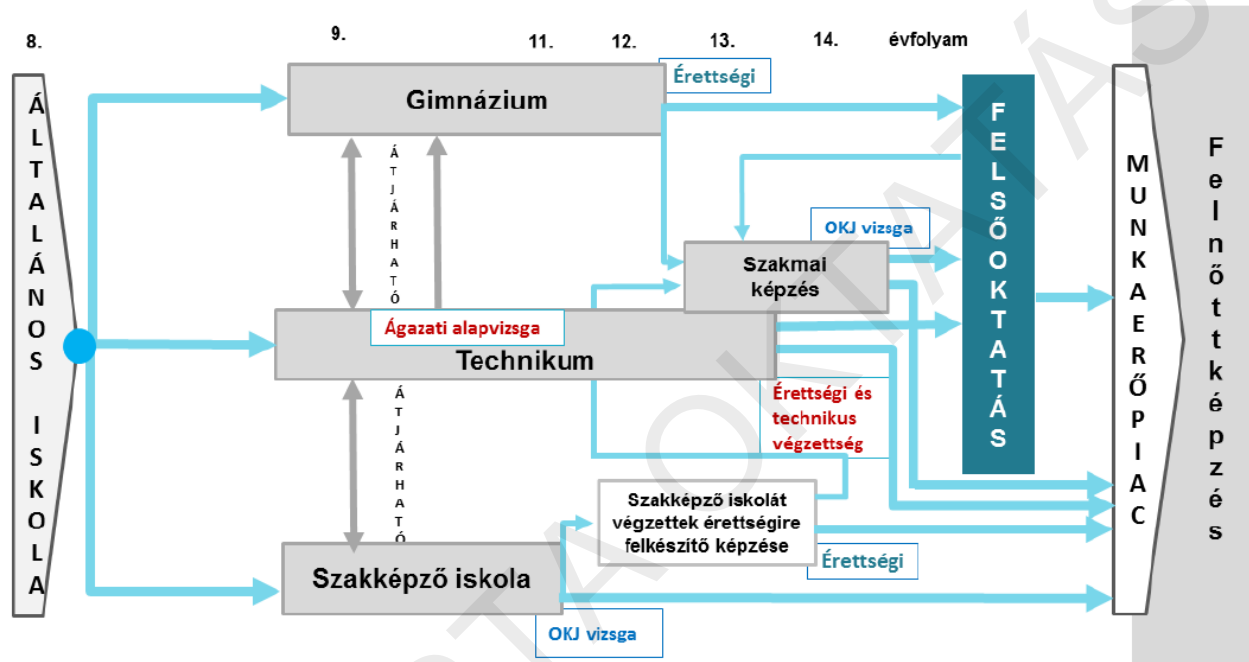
8.

9.

11.

12.

13.

14.

évfolyam

ÁLTALÁNOS ISKOLA

Gimnázium

Érettségi

ÁTJÁRHATÓ

FELSŐOKTATÁS

MUNKAERŐPIAC

Felnőttképzés

OKJ vizsga

Szakmai képzés

Ágazati alapvizsga

Technikum

ÁTJÁRHATÓ

Érettségi és technikus végzettség

Szakképző iskolát végzettek érettségire felkészítő képzése

Érettségi

Szakképző iskola

OKJ vizsga